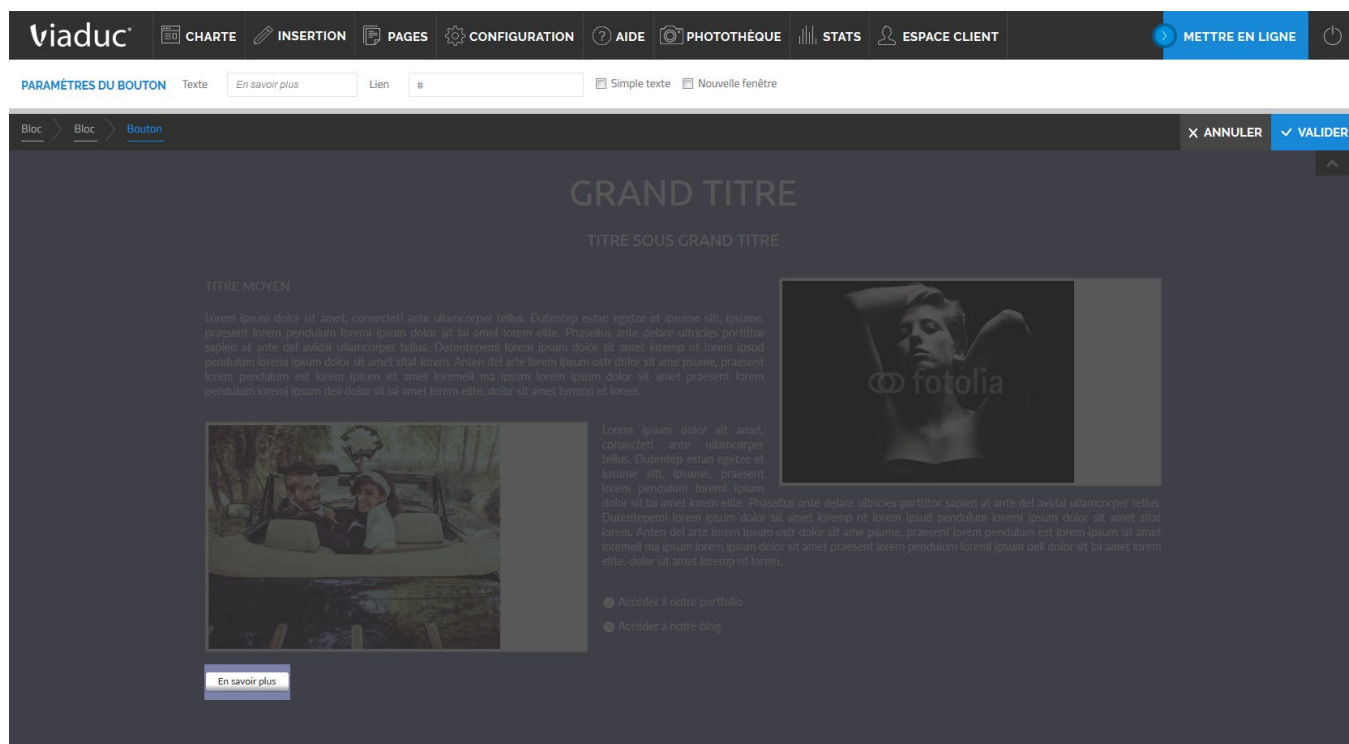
viaduc CHARTE INSERTION PAGES CONFIGURATION AIDE PHOTOTHÈQUE STATS ESPACE CLIENT METTRE EN LIGNE

PARAMÈTRES DU BOUTON Texte En savoir plus Lien # Simple texte Nouvelle fenêtre

Bloc Bloc Bouton

X ANNULER ✓ VALIDER

GRAND TITRE

TITRE SOUS GRAND TITRE

TITRE MOYEN

Lorem ipsum dolor sit amet, consecteti ante ullamcorper tellus. Dutentep estan egetze et ipsume siti, ipsume, praesent lorem pendulum loremi ipsum dolor sit lai amet lorem elite. Phasellus ante delare ultricies porttitor sapien at ante del avidal ullamcorper tellus. Dutentepemi lorem ipsum dolor sit amet loremp nt lorem ipsud pendulum loremi ipsum dolor sit amet sitat lorem. Anten del arte lorem ipsum ostr dolor sit ame psume, praesent lorem pendulum est lorem ipsum sit amet loremeli ma ipsum lorem ipsum dolor sit amet praesent lorem pendulum loremi ipsum deli dolor sit lai amet lorem elite. dolor sit amet loremp nt lorem.

fotolia

Lorem ipsum dolor sit amet, consecteti ante ullamcorper tellus. Dutentep estan egetze et ipsume siti, ipsume, praesent lorem pendulum loremi ipsum dolor sit lai amet lorem elite. Phasellus ante delare ultricies porttitor sapien at ante del avidal ullamcorper tellus. Dutentepemi lorem ipsum dolor sit amet loremp nt lorem ipsud pendulum loremi ipsum dolor sit amet sitat lorem. Anten del arte lorem ipsum ostr dolor sit ame psume, praesent lorem pendulum est lorem ipsum sit amet loremeli ma ipsum lorem ipsum dolor sit amet praesent lorem pendulum loremi ipsum deli dolor sit lai amet lorem elite. dolor sit amet loremp nt lorem.

Accéder à notre portfolio

Accéder à notre blog

En savoir plus